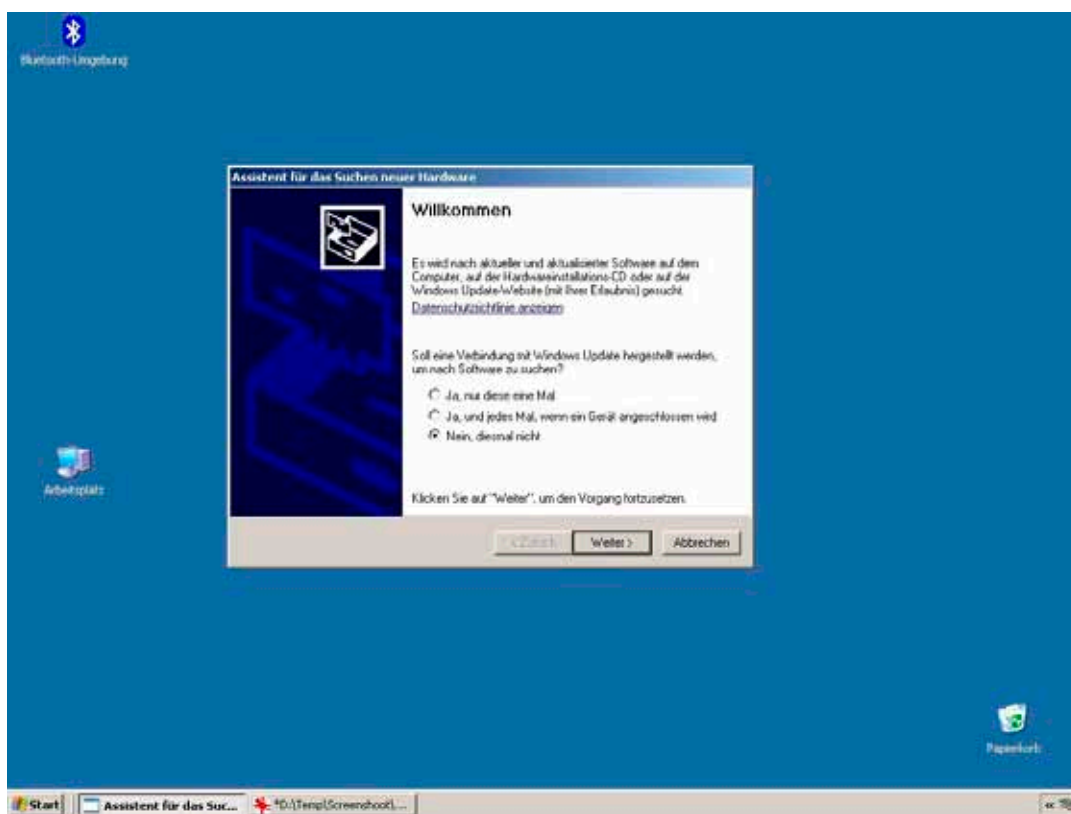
Bluetooth-Umgebung

Assistent für das Suchen neuer Hardware

Willkommen

Es wird nach aktueller und aktualisierter Software auf dem Computer, auf der Hardwareinstallations-CD oder auf der Windows Update-Website (mit Ihrer Erlaubnis) gesucht.

Datenschutzrichtlinie anzeigen

Soll eine Verbindung mit Windows Update hergestellt werden, um nach Software zu suchen?

Ja, nur diese eine Mal

Ja, und jedes Mal, wenn ein Gerät angeschlossen wird

Nein, diesmal nicht

Klicken Sie auf "Weiter", um den Vorgang fortzusetzen.

< Zurück

Weiter >

Abbrechen

Arbeitsplatz

Papierkorb

Start

Assistent für das Suc...

*D:\Temp\Screenshoot\...

«